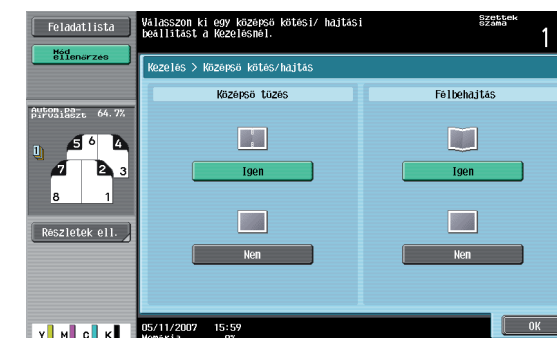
Feladatlista

Mód ellenőrzés

Válasszon ki egy középső kötési/ hajtási beállítást a Kezelésnél.

Szettek száma

1

Kezelés > Középső kötés/hajtás

Autom.papírválaszt 64.7%

5 6 4

7 2 3

8 1

Részletek ell.

Középső tűzés

Igen

Nem

Félbehajtás

Igen

Nem

Y M C K

05/11/2007 15:59

Memória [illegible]

OK